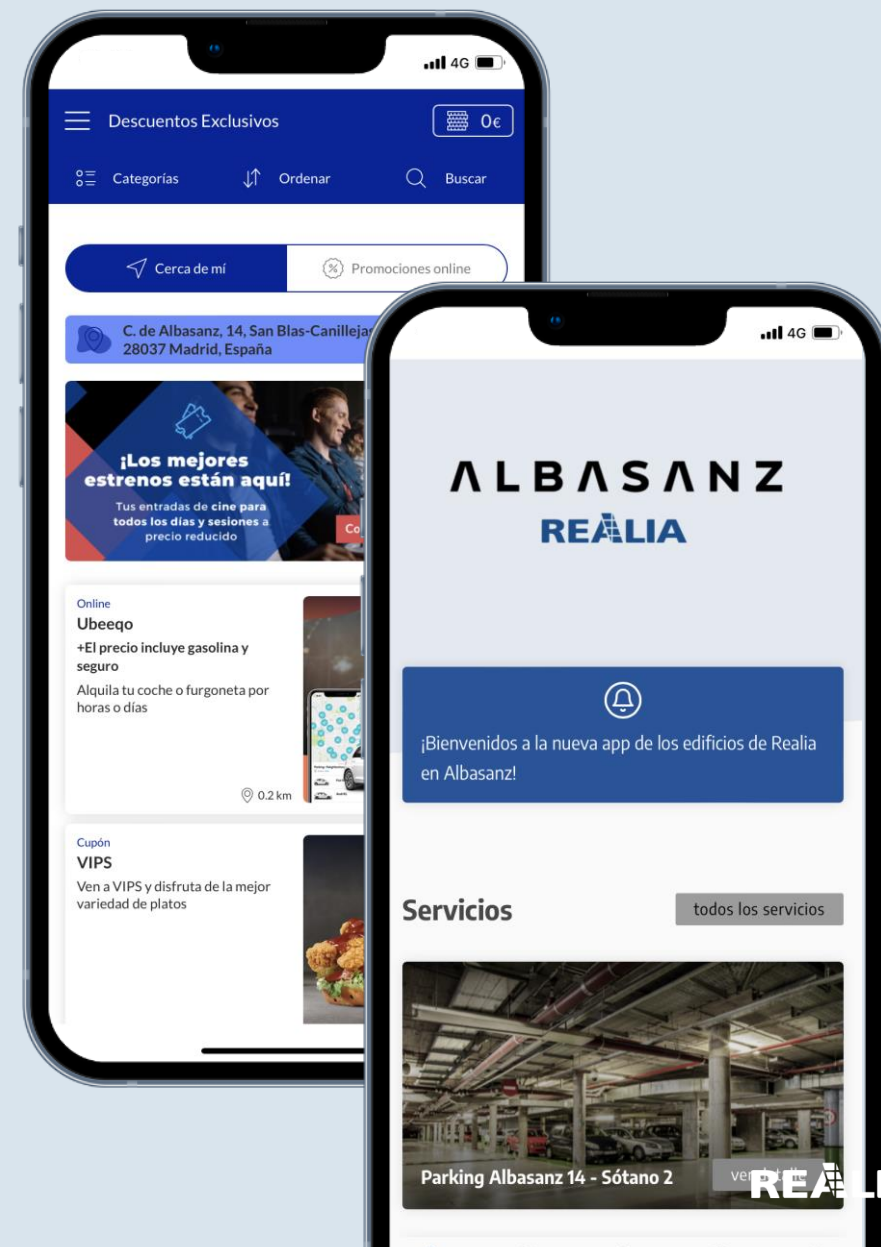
4G

Descuentos Exclusivos

0€

Categorías

Ordenar

Buscar

Cerca de mí

Promociones online

C. de Albasanz, 14, San Blas-Canillejas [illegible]
28037 Madrid, España

¡Los mejores estrenos están aquí!

Tus entradas de cine para todos los días y sesiones a precio reducido

Co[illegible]

Online
Ubeeqo
+El precio incluye gasolina y seguro
Alquila tu coche o furgoneta por horas o días

0.2 km

Cupón
VIPS
Ven a VIPS y disfruta de la mejor variedad de platos

4G

ALBASANZ
REALIA

¡Bienvenidos a la nueva app de los edificios de Realia en Albasanz!

Servicios

todos los servicios

Parking Albasanz 14 - Sótano 2

ve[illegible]

REAL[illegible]